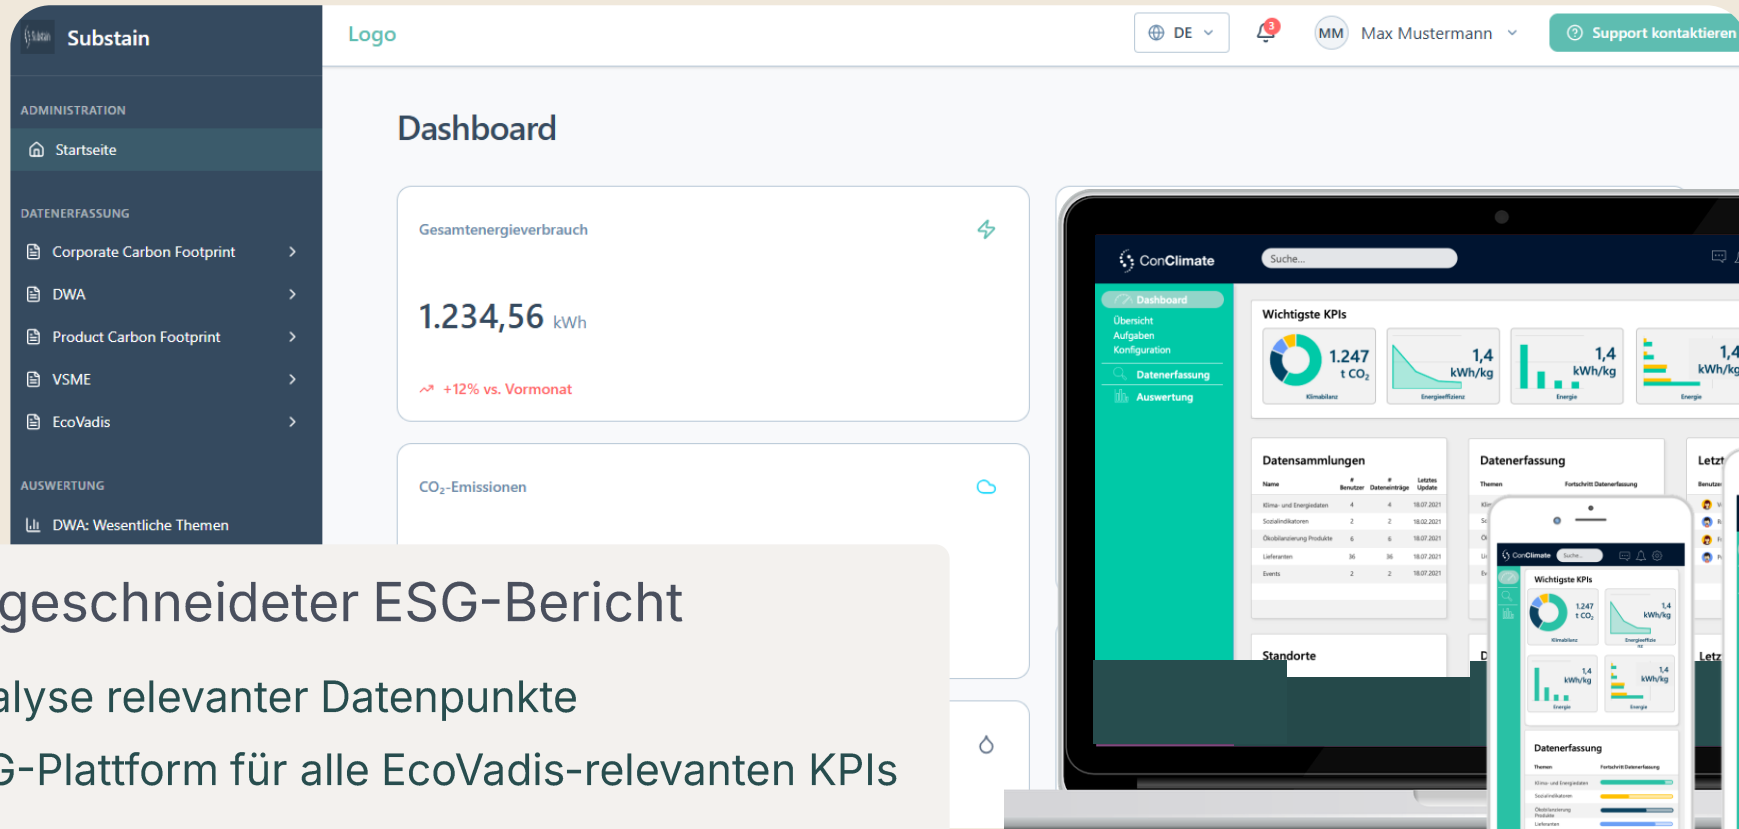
Substain

ADMINISTRATION

Startseite

DATENERFASSUNG

Corporate Carbon Footprint

DWA

Product Carbon Footprint

VSME

EcoVadis

AUSWERTUNG

DWA: Wesentliche Themen

Logo

DE

3

MM Max Mustermann

Support kontaktieren

Dashboard

Gesamtenergieverbrauch

1.234,56 kWh

+12% vs. Vormonat

$CO_2$-Emissionen

ConClimate

Suche...

Dashboard

Übersicht

Aufgaben

Konfiguration

Datenerfassung

Auswertung

Wichtigste KPIs

1.247 t $CO_2$

Klimabilanz

1,4 kWh/kg

Energieeffizienz

1,4 kWh/kg

Energie

1,4 kWh/kg

Energie

Datensammlungen

Datenerfassung

Letzt

Standorte

Letz

geschneideter ESG-Bericht

alyse relevanter Datenpunkte

G-Plattform für alle EcoVadis-relevanten KPIs